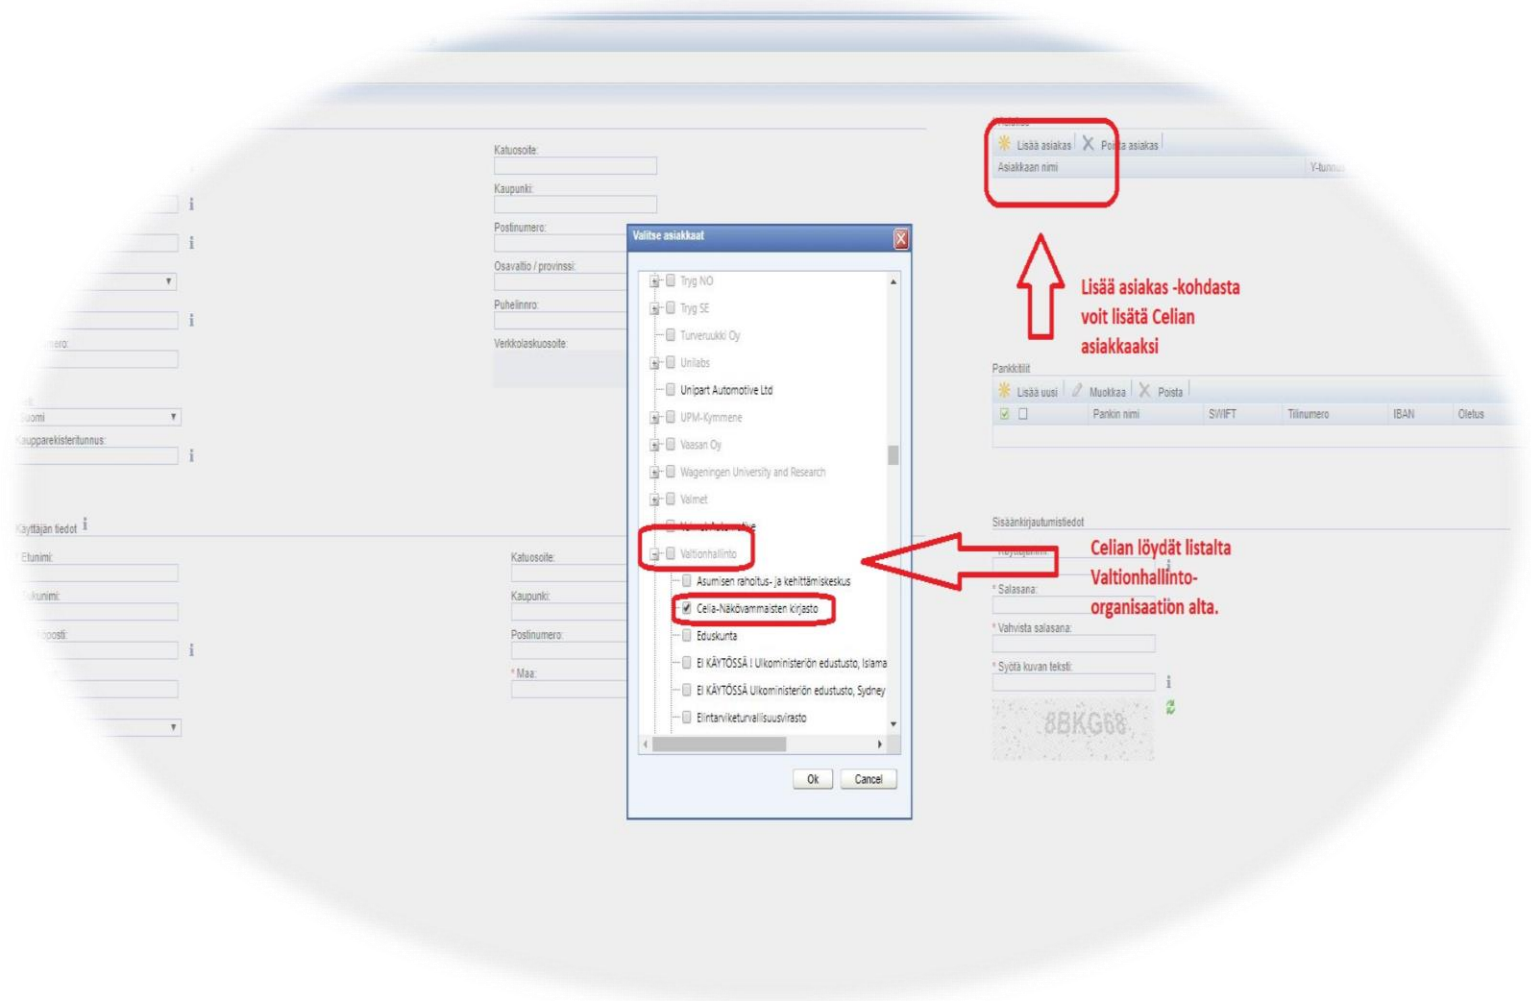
Katuosoite:
Kaupunki:
Postinumero:
Osavaltio / provinssi:
Puhelinnro:
Verkkolaskuosoite:

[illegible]ero:
Suomi
Kaupparekisteritunnus:

Käyttäjän tiedot
Etunimi:
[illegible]kunimi:
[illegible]posti:

Katuosoite:
Kaupunki:
Postinumero:
* Maa:

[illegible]
Lisää asiakas
Poista asiakas
Asiakkaan nimi
Y-tunnus

Lisää asiakas -kohdasta voit lisätä Celian asiakkaaksi

Pankkitilit
Lisää uusi
Muokkaa
Poista
Pankin nimi
SWIFT
Tilinumero
IBAN
Oletus

Sisäänkirjautumistiedot
Käyttäjänimi
* Salasana:
* Vahvista salasana:
* Syötä kuvan teksti:
8BKG68

Celian löydät listalta Valtionhallinto-organisaation alta.

Valitse asiakkaat
Tryg NO
Tryg SE
Turveruukki Oy
Unilabs
Unipart Automotive Ltd
UPM-Kymmene
Vaasan Oy
Wageningen University and Research
Valmet
Valmet Automotive
Valtionhallinto
Asumisen rahoitus- ja kehittämiskeskus
Celia-Näkövammaisten kirjasto
Eduskunta
EI KÄYTÖSSÄ | Ulkoministeriön edustusto, Islama
EI KÄYTÖSSÄ Ulkoministeriön edustusto, Sydney
Elintarviketurvallisuusvirasto
Ok
Cancel